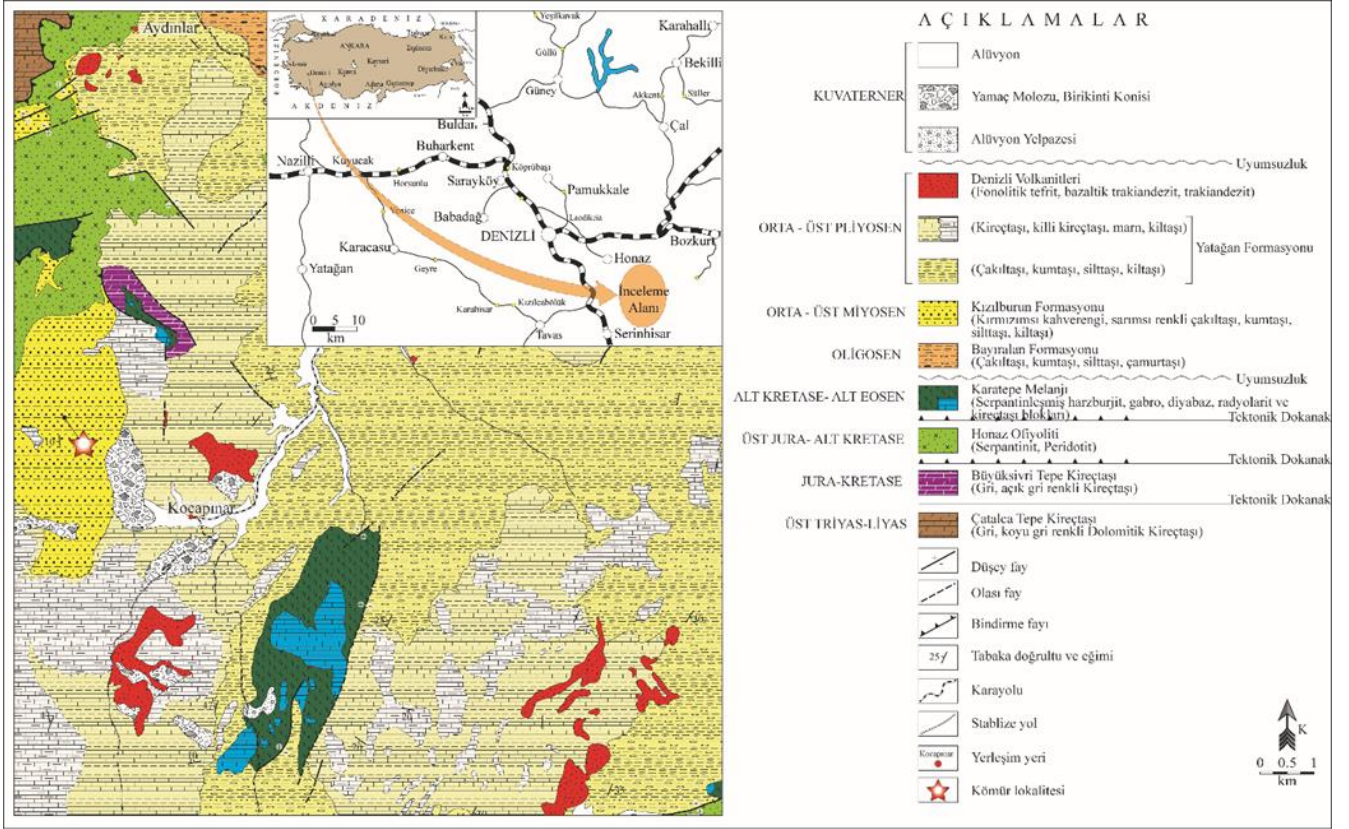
Aydınlar

KARADENİZ
ANKARA
AKDENİZ

Yeşilkavak
Karahallı
Güllü
Bekilli
Güney
Akkent
Süller
Buldan
Çal
Nazilli
Kuyucak
Buharkent
Köprübaşı
Horsunlu
Sarayköy
Pamukkale
Babadağ
Laodikeia
Bozkurt
Yenice
DENİZLİ
Karacasu
Honaz
Yatağan
Geyre
İnceleme Alanı
Kızılcabölük
Karahisar
Tavas
Serinhisar
0 5 10
km

Kocapınar

AÇIKLAMALAR

KUVATERNER
Alüvyon
Yamaç Molozu, Birikinti Konisi
Alüvyon Yelpazesi
Uyumsuzluk

ORTA - ÜST PLİYOSEN
Denizli Volkanitleri (Fonolitik tefrit, bazaltik trakiandezit, trakiandezit)
(Kireçtaşı, killi kireçtaşı, marn, kiltaşı)
(Çakıltaşı, kumtaşı, silttaşı, kiltaşı)
Yatağan Formasyonu

ORTA - ÜST MİYOSEN
Kızılburun Formasyonu (Kırmızımsı kahverengi, sarımsı renkli çakıltaşı, kumtaşı, silttaşı, kiltaşı)

OLİGOSEN
Bayıralan Formasyonu (Çakıltaşı, kumtaşı, silttaşı, çamurtaşı)
Uyumsuzluk

ALT KRETASE- ALT EOSEN
Karatepe Melanjı (Serpantinleşmiş harzburjit, gabro, diyabaz, radyolarit ve kireçtaşı blokları)
Tektonik Dokanak

ÜST JURA- ALT KRETASE
Honaz Ofiyoliti (Serpantinit, Peridotit)
Tektonik Dokanak

JURA-KRETASE
Büyüksivri Tepe Kireçtaşı (Gri, açık gri renkli Kireçtaşı)
Tektonik Dokanak

ÜST TRİYAS-LİYAS
Çatalca Tepe Kireçtaşı (Gri, koyu gri renkli Dolomitik Kireçtaşı)

Düşey fay
Olası fay
Bindirme fayı
25 Tabaka doğrultu ve eğimi
Karayolu
Stablize yol
Kocapınar Yerleşim yeri
Kömür lokalitesi

K
0 0.5 1
km